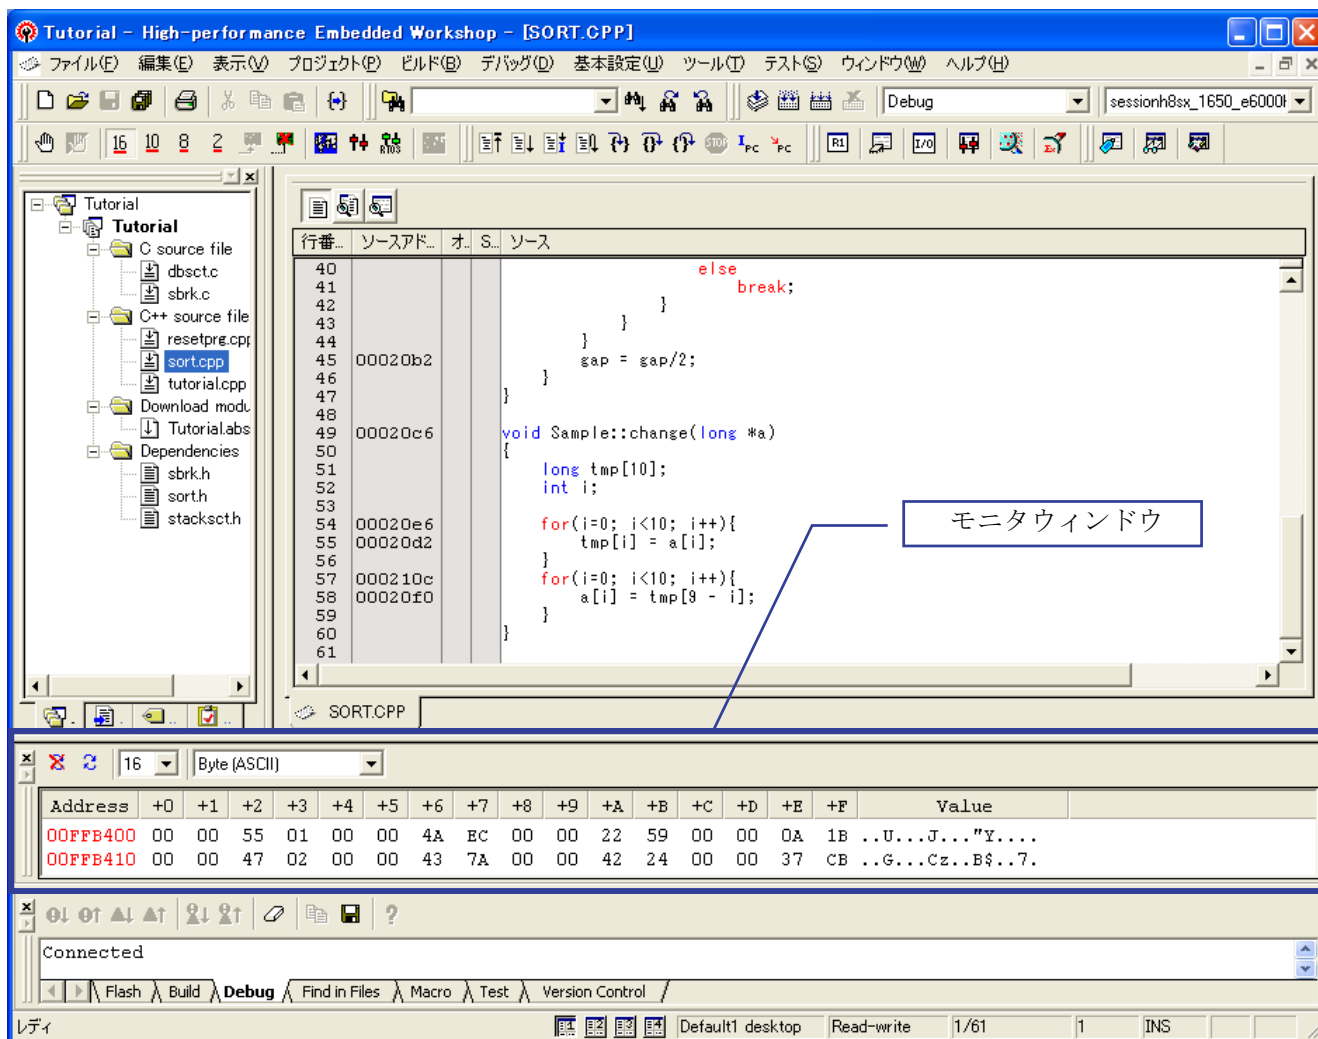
Tutorial - High-performance Embedded Workshop - [SORT.CPP]

ファイル(F) 編集(E) 表示(V) プロジェクト(P) ビルド(B) デバッグ(D) 基本設定(U) ツール(T) テスト(S) ウィンドウ(W) ヘルプ(H)

Debug

sessionh8sx_1650_e6000

16 10 8 2

Tutorial
Tutorial
C source file
dbsct.c
sbrk.c
C++ source file
resetprg.cpp
sort.cpp
tutorial.cpp
Download modu
Tutorial.abs
Dependencies
sbrk.h
sort.h
stacksct.h

行番.. ソースアド.. オ.. S.. ソース

| 行番 | ソースアドレス | ソース |
|---|---|---|
| 40 | | else |
| 41 | | break; |
| 42 | | } |
| 43 | | } |
| 44 | | } |
| 45 | 00020b2 | gap = gap/2; |
| 46 | | } |
| 47 | | } |
| 48 | | |
| 49 | 00020c6 | void Sample::change(long *a) |
| 50 | | { |
| 51 | | long tmp[10]; |
| 52 | | int i; |
| 53 | | |
| 54 | 00020e6 | for(i=0; i<10; i++){ |
| 55 | 00020d2 | tmp[i] = a[i]; |
| 56 | | } |
| 57 | 000210c | for(i=0; i<10; i++){ |
| 58 | 00020f0 | a[i] = tmp[9 - i]; |
| 59 | | } |
| 60 | | } |
| 61 | | |

モニタウィンドウ

SORT.CPP

16 Byte (ASCII)

| Address | +0 | +1 | +2 | +3 | +4 | +5 | +6 | +7 | +8 | +9 | +A | +B | +C | +D | +E | +F | Value |
|---|---|---|---|---|---|---|---|---|---|---|---|---|---|---|---|---|---|
| 00FFB400 | 00 | 00 | 55 | 01 | 00 | 00 | 4A | EC | 00 | 00 | 22 | 59 | 00 | 00 | 0A | 1B | ..U....J..."Y.... |
| 00FFB410 | 00 | 00 | 47 | 02 | 00 | 00 | 43 | 7A | 00 | 00 | 42 | 24 | 00 | 00 | 37 | CB | ..G...Cz..B$..7. |

Connected

Flash Build Debug Find in Files Macro Test Version Control

レディ Default1 desktop Read-write 1/61 1 INS